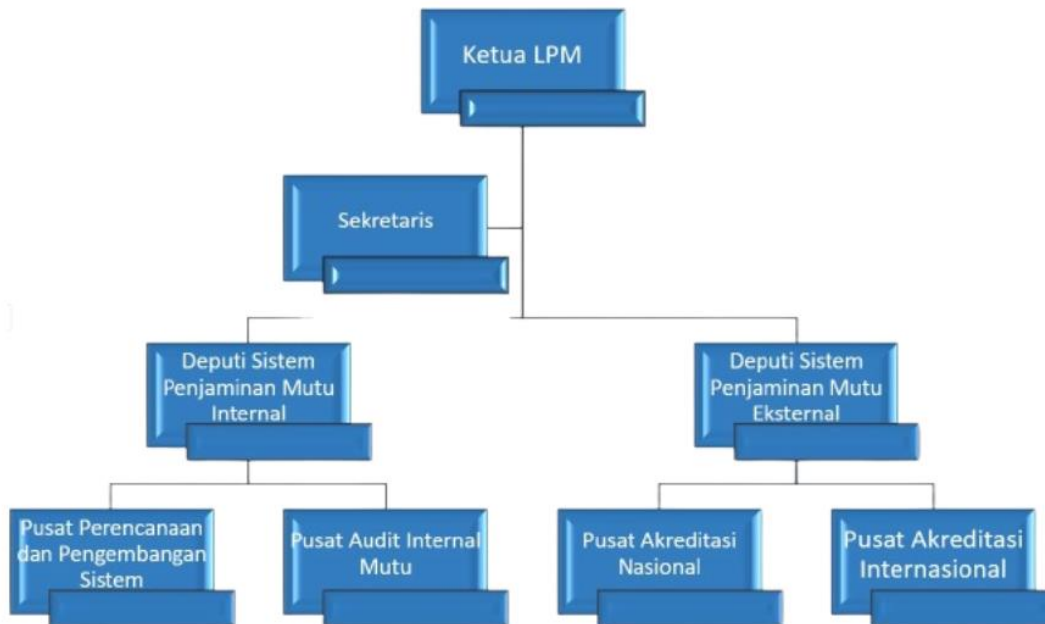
Ketua LPM

Sekretaris

Deputi Sistem Penjaminan Mutu Internal

Deputi Sistem Penjaminan Mutu Eksternal

Pusat Perencanaan dan Pengembangan Sistem

Pusat Audit Internal Mutu

Pusat Akreditasi Nasional

Pusat Akreditasi Internasional